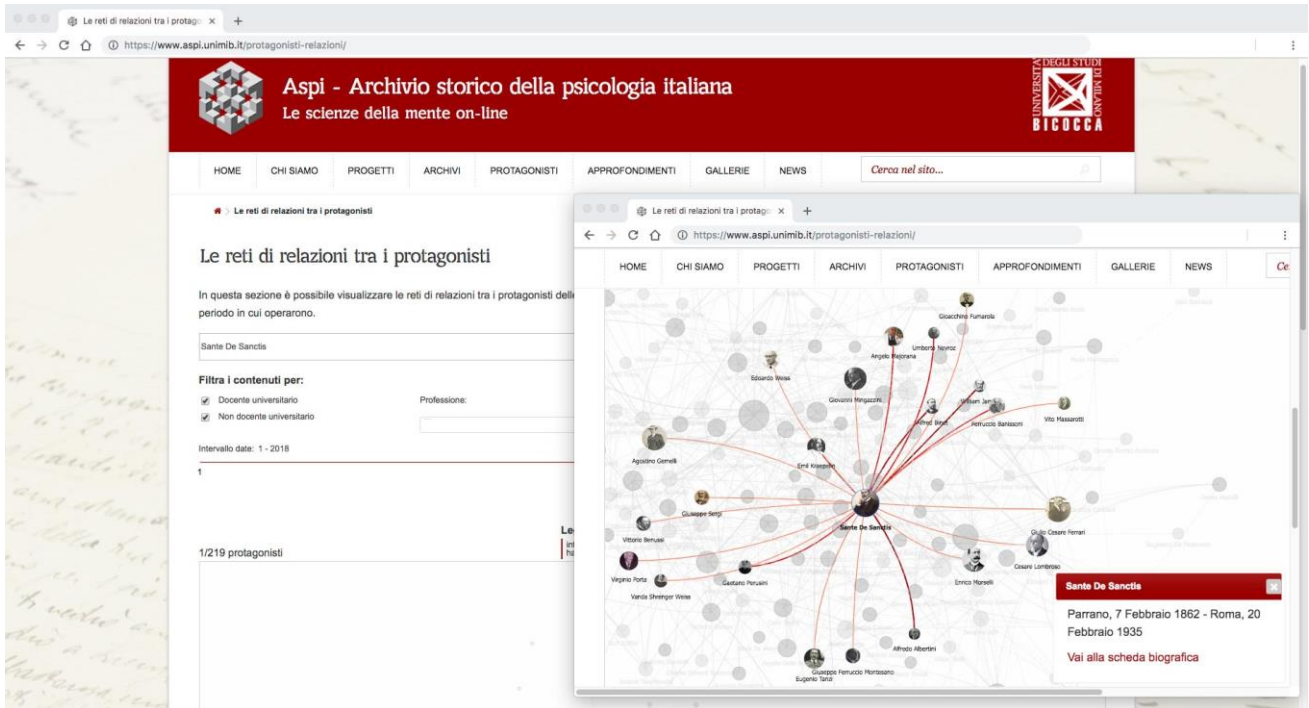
Le reti di relazioni tra i protago ×

https://www.aspi.unimib.it/protagonisti-relazioni/

Aspi - Archivio storico della psicologia italiana
Le scienze della mente on-line

UNIVERSITÀ DEGLI STUDI DI MILANO BICOCCA

HOME CHI SIAMO PROGETTI ARCHIVI PROTAGONISTI APPROFONDIMENTI GALLERIE NEWS

Cerca nel sito...

Le reti di relazioni tra i protagonisti

Le reti di relazioni tra i protagonisti

In questa sezione è possibile visualizzare le reti di relazioni tra i protagonisti delle periodo in cui operarono.

Sante De Sanctis

Filtra i contenuti per:

Docente universitario

Non docente universitario

Professione:

Intervallo date: 1 - 2018

1

Le

int ha

1/219 protagonisti

Le reti di relazioni tra i protago ×

https://www.aspi.unimib.it/protagonisti-relazioni/

HOME CHI SIAMO PROGETTI ARCHIVI PROTAGONISTI APPROFONDIMENTI GALLERIE NEWS Ce

Gioacchino Fumarola
Umberto Nevroz
Angelo Majorana
Edoardo Weiss
Giovanni Mingazzini
William James
Alfred Binet
Ferruccio Banissoni
Vito Massarotti
Agostino Gemelli
Emil Kraepelin
Giuseppe Sergi
Sante De Sanctis
Vittorio Benussi
Giulio Cesare Ferrari
Cesare Lombroso
Enrico Morselli
Virginio Porta
Gaetano Perusini
Vanda Shrenger Weiss
Alfredo Albertini
Giuseppe Ferruccio Montesano
Eugenio Tanzi

Sante De Sanctis

Parrano, 7 Febbraio 1862 - Roma, 20 Febbraio 1935

Vai alla scheda biografica